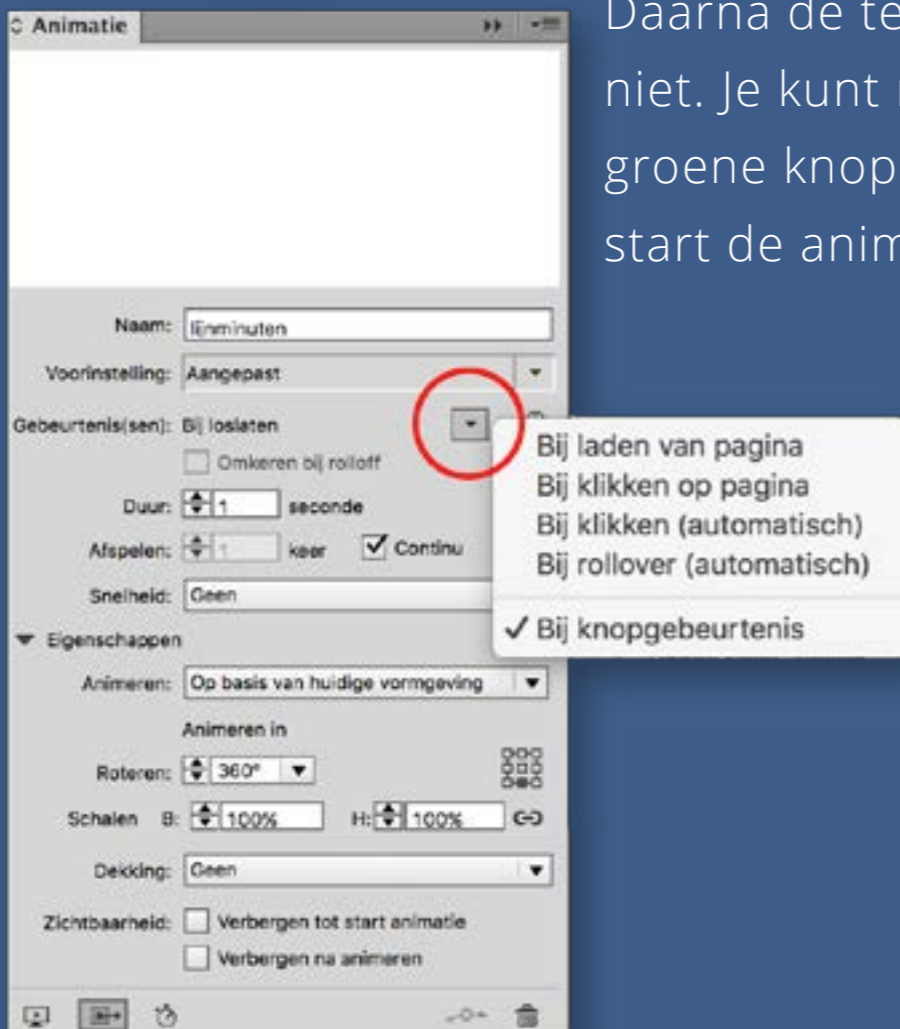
Animatie

Naam: lijnminuten

Voorinstelling: Aangepast

Gebeurtenis(sen): Bij loslaten

Omkeren bij rolloff

Duur: 1 seconde

Afspelen: 1 keer Continu

Snelheid: Geen

Eigenschappen

Animeren: Op basis van huidige vormgeving

Animeren in

Roteren: 360°

Schalen B: 100% H: 100%

Dekking: Geen

Zichtbaarheid: Verbergen tot start animatie

Verbergen na animeren

Bij laden van pagina
Bij klikken op pagina
Bij klikken (automatisch)
Bij rollover (automatisch)
✓ Bij knopgebeurtenis

Daarna de te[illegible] niet. Je kunt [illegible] groene knop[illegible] start de anim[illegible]